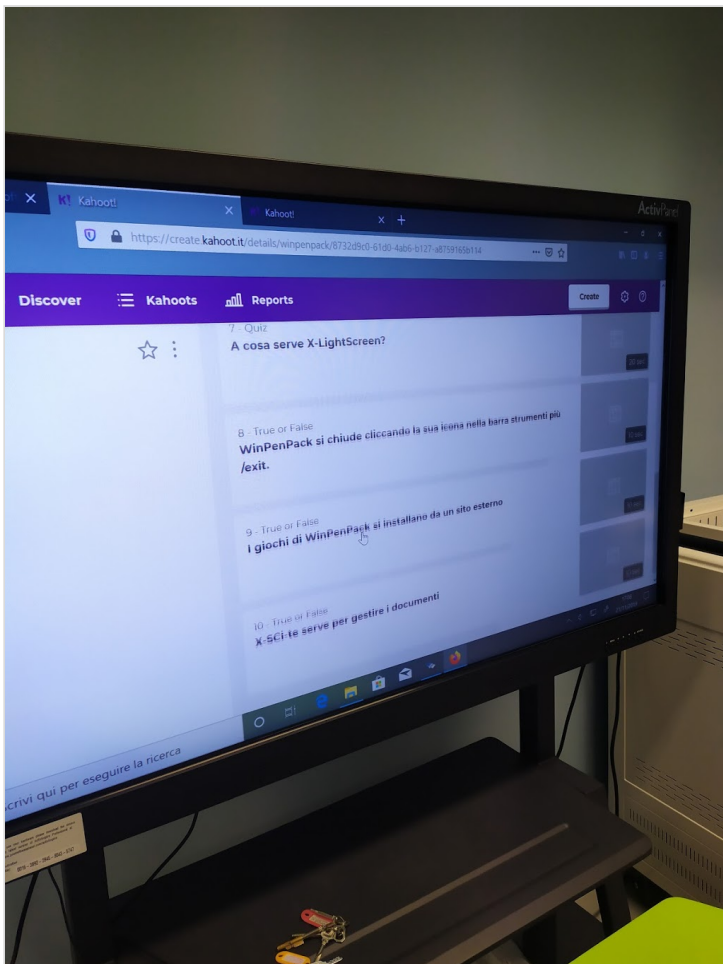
ActivPanel

K! Kahoot! × Kahoot! × +

https://create.kahoot.it/details/winpenpack/8732d9c0-61d0-4ab6-b127-a87591656134

Discover Kahoots Reports Create

7 - Quiz
A cosa serve X-LightScreen?

20 sec

8 - True or False
WinPenPack si chiude cliccando la sua icona nella barra strumenti più /exit.

20 sec

9 - True or False
I giochi di WinPenPack si installano da un sito esterno

20 sec

10 - True or False
X-SCi-te serve per gestire i documenti

20 sec

crivi qui per eseguire la ricerca